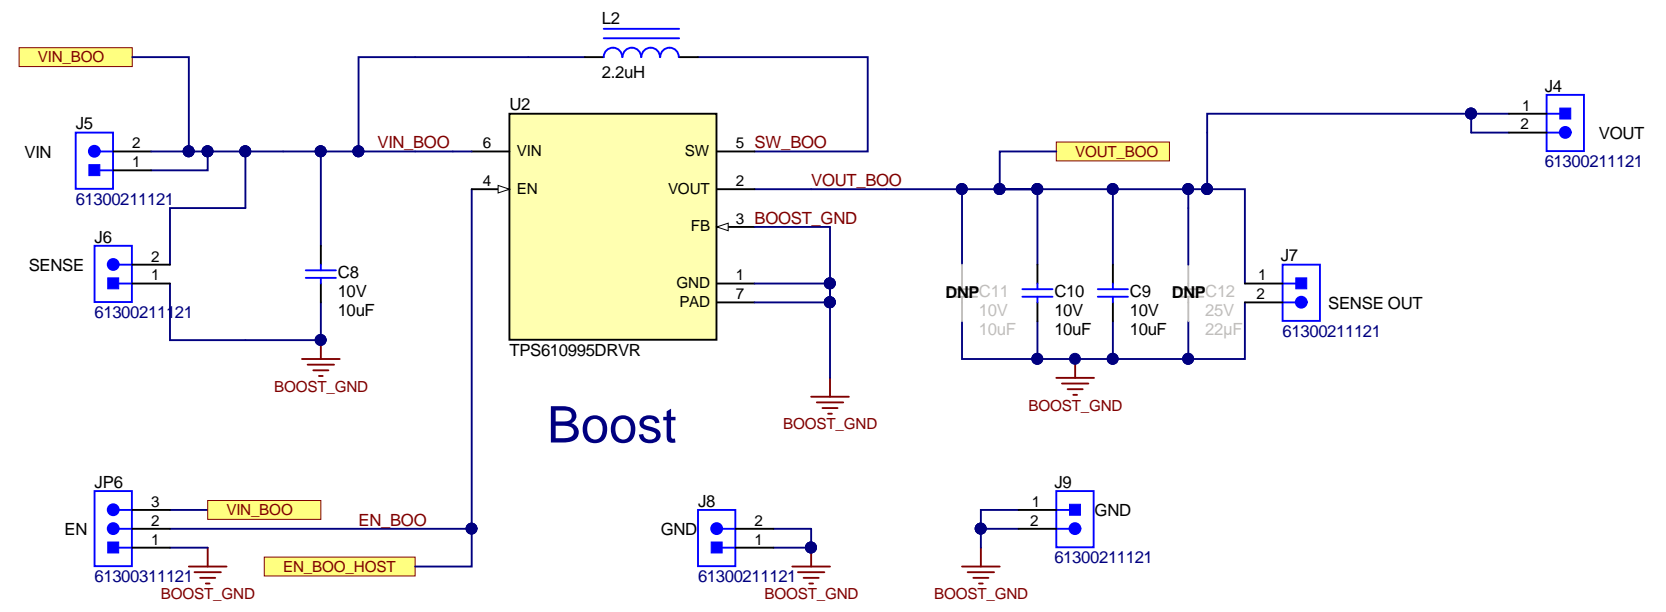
L2
2.2uH
VIN_BOO
J5
VIN
2
1
61300211121
J6
SENSE
2
1
61300211121
VIN_BOO
6
U2
VIN
4
EN
SW
5
SW_BOO
VOUT
2
VOUT_BOO
FB
3
BOOST_GND
GND
1
PAD
7
TPS610995DRVR
C8
10V
10uF
BOOST_GND
BOOST_GND
Boost
VOUT_BOO
J4
1
2
VOUT
61300211121
DNP C11
10V
10uF
C10
10V
10uF
C9
10V
10uF
DNP C12
25V
22µF
J7
1
2
SENSE OUT
61300211121
BOOST_GND
JP6
EN
3
2
1
VIN_BOO
EN_BOO
61300311121
BOOST_GND
EN_BOO_HOST
J8
GND
2
1
61300211121
BOOST_GND
J9
1
2
GND
61300211121
BOOST_GND